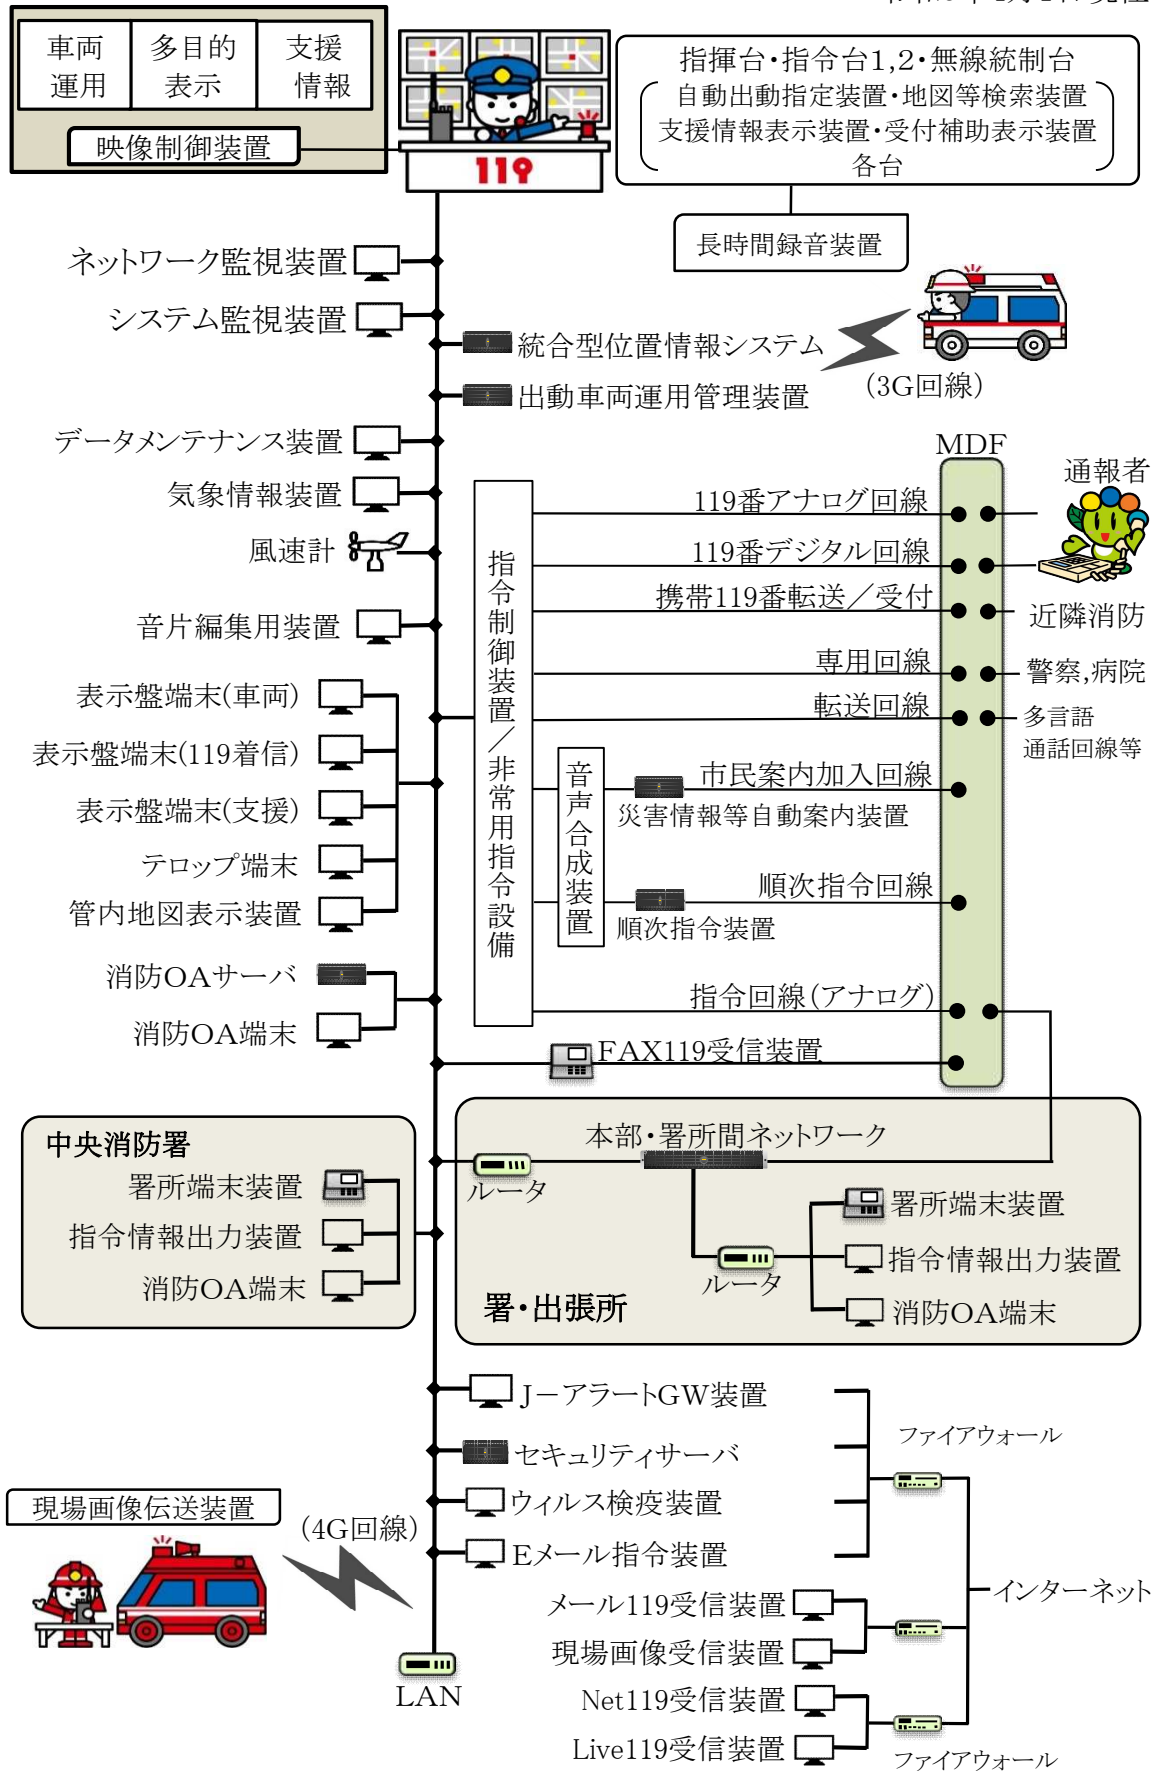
車両運用
多目的表示
支援情報
映像制御装置
119
指揮台・指令台1,2・無線統制台
自動出動指定装置・地図等検索装置
支援情報表示装置・受付補助表示装置
各台
長時間録音装置
ネットワーク監視装置
システム監視装置
統合型位置情報システム
(3G回線)
出動車両運用管理装置
データメンテナンス装置
MDF
気象情報装置
通報者
119番アナログ回線
風速計
119番デジタル回線
携帯119番転送/受付
近隣消防
音片編集用装置
指令制御装置/非常用指令設備
専用回線
警察,病院
表示盤端末(車両)
転送回線
多言語通話回線等
表示盤端末(119着信)
音声合成装置
市民案内加入回線
災害情報等自動案内装置
表示盤端末(支援)
テロップ端末
順次指令回線
管内地図表示装置
順次指令装置
消防OAサーバ
指令回線(アナログ)
消防OA端末
FAX119受信装置
中央消防署
本部・署所間ネットワーク
署所端末装置
ルータ
指令情報出力装置
署所端末装置
消防OA端末
ルータ
指令情報出力装置
署・出張所
消防OA端末
J−アラートGW装置
ファイアウォール
セキュリティサーバ
現場画像伝送装置
ウィルス検疫装置
(4G回線)
Eメール指令装置
インターネット
メール119受信装置
現場画像受信装置
LAN
Net119受信装置
Live119受信装置
ファイアウォール